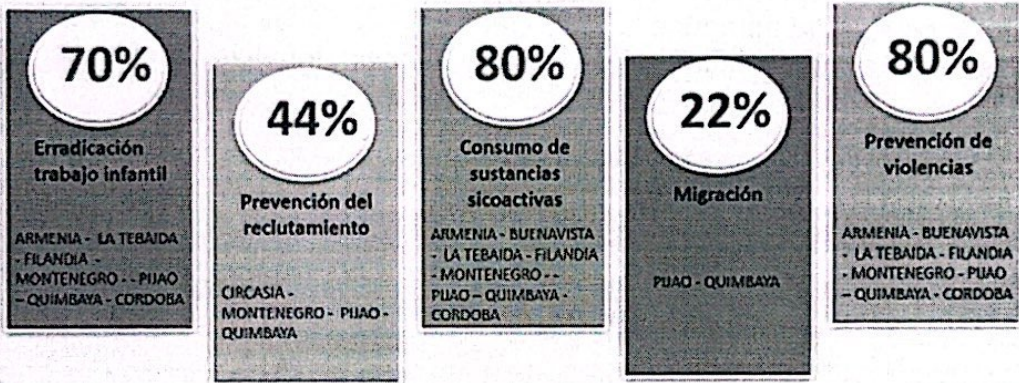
70%

Erradicación trabajo infantil

ARMENIA - LA TEBAIDA - FILANDIA - MONTENEGRO - - PIJAO – QUIMBAYA - CORDOBA

44%

Prevención del reclutamiento

CIRCASIA - MONTENEGRO - PIJAO - QUIMBAYA

80%

Consumo de sustancias sicoactivas

ARMENIA - BUENAVISTA - LA TEBAIDA - FILANDIA - MONTENEGRO - - PIJAO – QUIMBAYA - CORDOBA

22%

Migración

PIJAO - QUIMBAYA

80%

Prevención de violencias

ARMENIA - BUENAVISTA - LA TEBAIDA - FILANDIA - MONTENEGRO - PIJAO – QUIMBAYA - CORDOBA